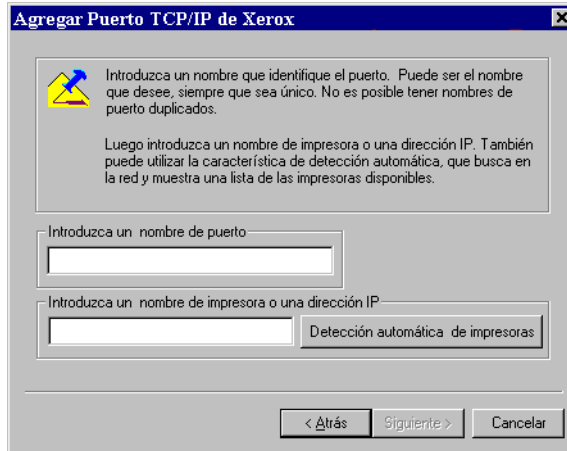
Agregar Puerto TCP/IP de Xerox

Introduzca un nombre que identifique el puerto. Puede ser el nombre que desee, siempre que sea único. No es posible tener nombres de puerto duplicados.

Luego introduzca un nombre de impresora o una dirección IP. También puede utilizar la característica de detección automática, que busca en la red y muestra una lista de las impresoras disponibles.

Introduzca un nombre de puerto

Introduzca un nombre de impresora o una dirección IP

Detección automática de impresoras

< Atrás

Siguiente >

Cancelar